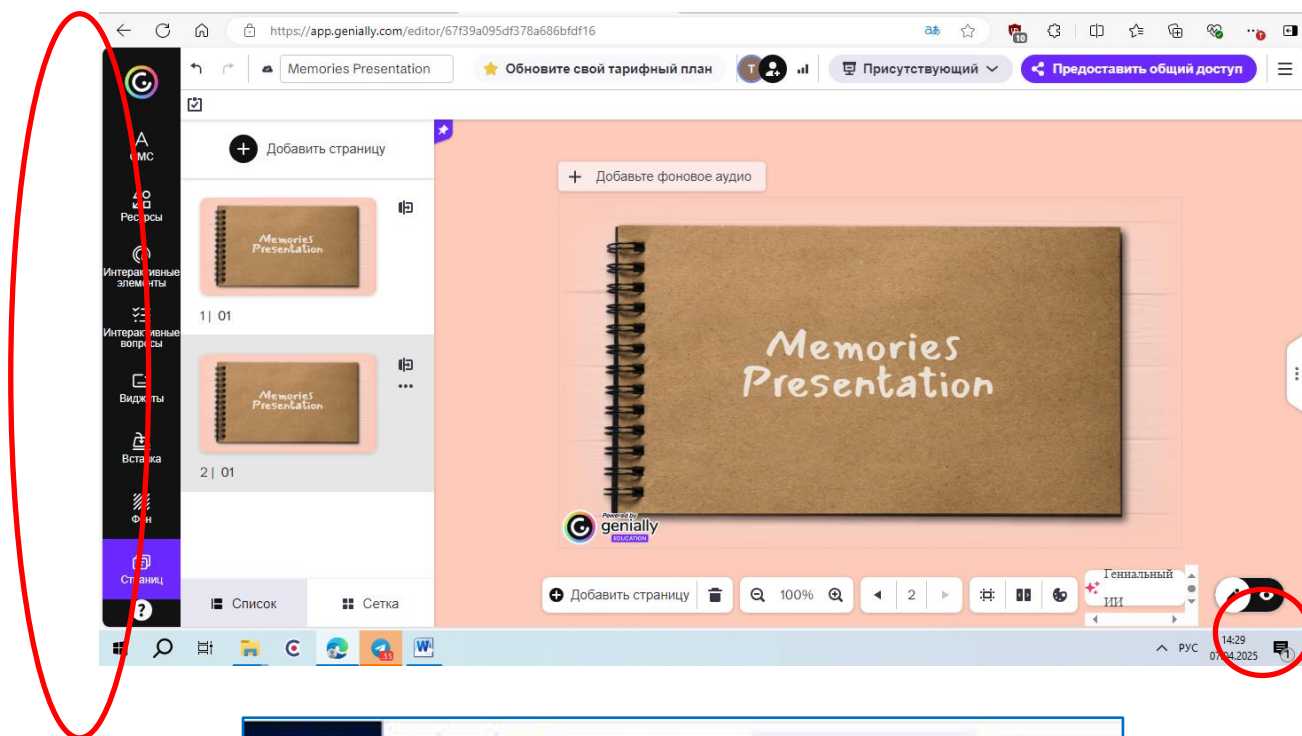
https://app.genially.com/editor/67f39a095df378a686bfdf16

Memories Presentation

Обновите свой тарифный план

T

Присутствующий

Предоставить общий доступ

Добавить страницу

Memories Presentation

1| 01

Memories Presentation

2| 01

Добавьте фоновое аудио

Memories Presentation

Powered by genially EDUCATION

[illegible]МС

Ресурсы

Интерактивные элементы

Интерактивные вопросы

Виджеты

Вставка

Фон

Страниц

Список

Сетка

Добавить страницу

100%

2

Гениальный ИИ

РУС

14:29

07.04.2025

10

33